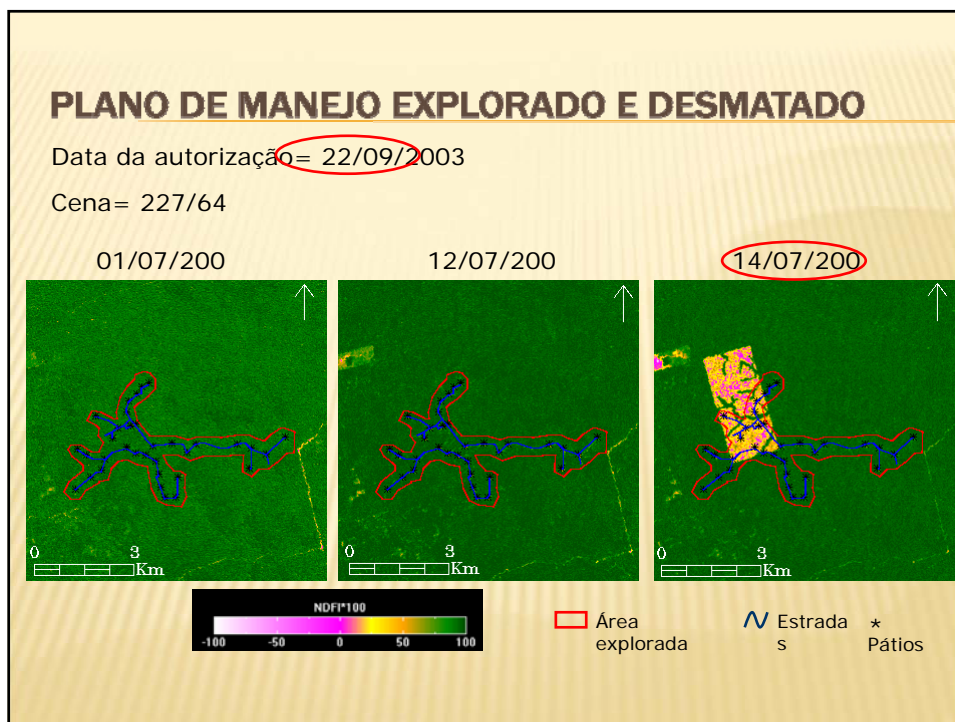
PLANO DE MANEJO EXPLORADO E DESMATADO

Data da autorização= 22/09/2003

Cena= 227/64

01/07/200

12/07/200

14/07/200

0 3 Km

0 3 Km

0 3 Km

NDFI*100
-100 -50 0 50 100

Área explorada

Estradas

* Pátios